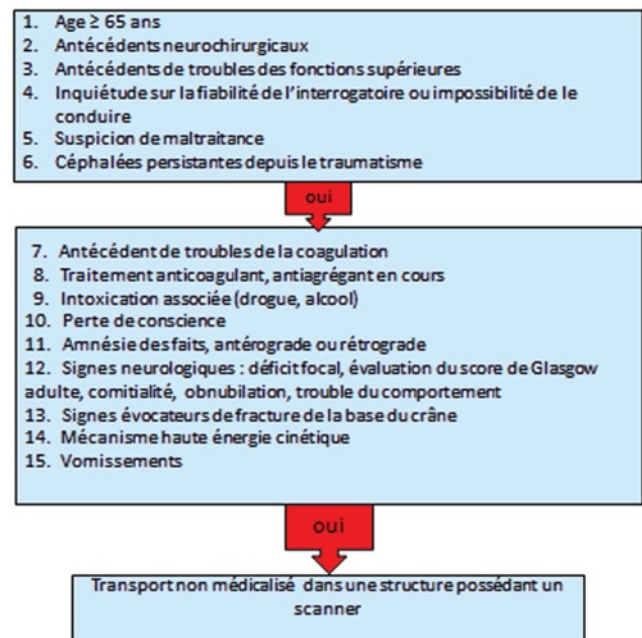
1. Age ≥ 65 ans
2. Antécédents neurochirurgicaux
3. Antécédents de troubles des fonctions supérieures
4. Inquiétude sur la fiabilité de l'interrogatoire ou impossibilité de le conduire
5. Suspicion de maltraitance
6. Céphalées persistantes depuis le traumatisme

oui

7. Antécédent de troubles de la coagulation
8. Traitement anticoagulant, antiagrégant en cours
9. Intoxication associée (drogue, alcool)
10. Perte de conscience
11. Amnésie des faits, antérograde ou rétrograde
12. Signes neurologiques : déficit focal, évaluation du score de Glasgow adulte, comitialité, obnubilation, trouble du comportement
13. Signes évocateurs de fracture de la base du crâne
14. Mécanisme haute énergie cinétique
15. Vomissements

oui

Transport non médicalisé dans une structure possédant un scanner